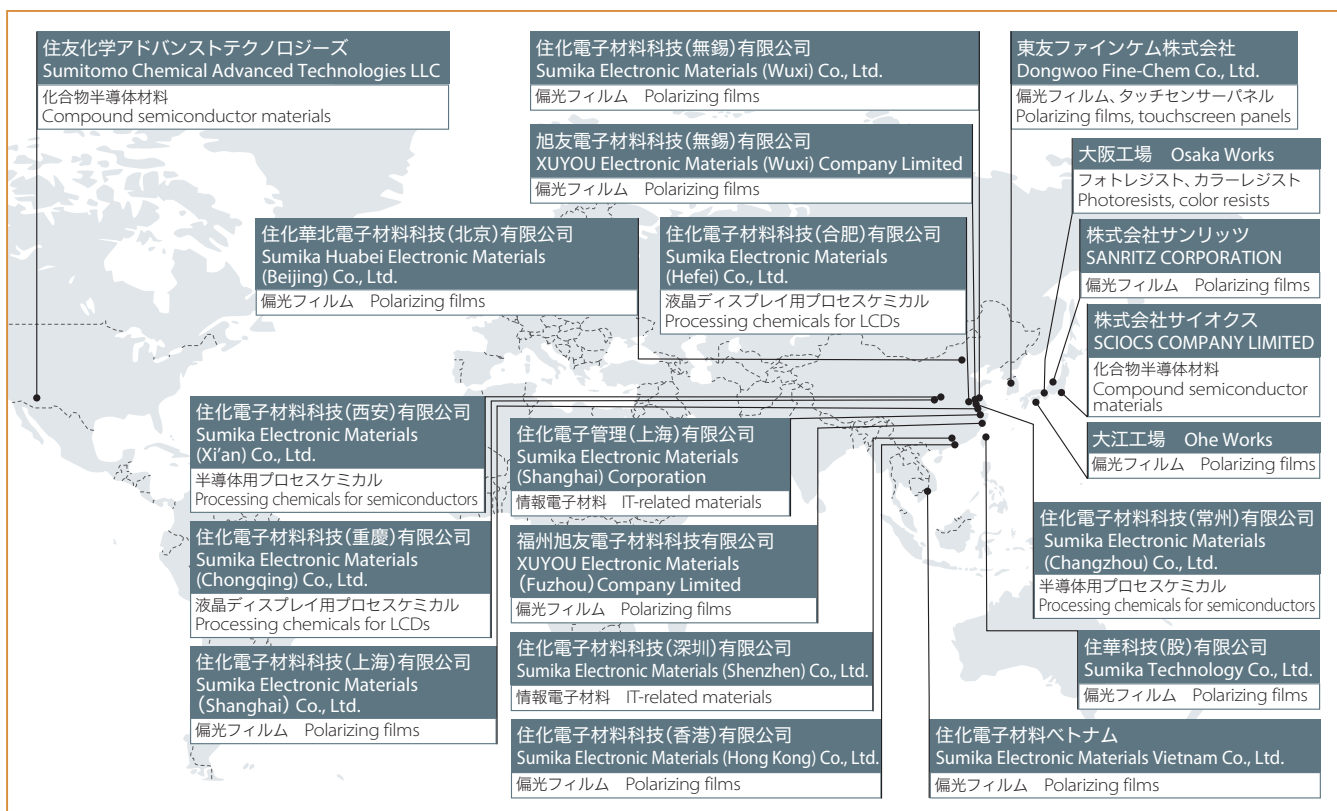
住友化学アドバンストテクノロジーズ
Sumitomo Chemical Advanced Technologies LLC
化合物半導体材料
Compound semiconductor materials

住化電子材料科技(無錫)有限公司
Sumika Electronic Materials (Wuxi) Co., Ltd.
偏光フィルム　Polarizing films

旭友電子材料科技(無錫)有限公司
XUYOU Electronic Materials (Wuxi) Company Limited
偏光フィルム　Polarizing films

東友ファインケム株式会社
Dongwoo Fine-Chem Co., Ltd.
偏光フィルム、タッチセンサーパネル
Polarizing films, touchscreen panels

大阪工場　Osaka Works
フォトレジスト、カラーレジスト
Photoresists, color resists

株式会社サンリッツ
SANRITZ CORPORATION
偏光フィルム　Polarizing films

株式会社サイオクス
SCIOCS COMPANY LIMITED
化合物半導体材料
Compound semiconductor materials

大江工場　Ohe Works
偏光フィルム　Polarizing films

住化華北電子材料科技(北京)有限公司
Sumika Huabei Electronic Materials (Beijing) Co., Ltd.
偏光フィルム　Polarizing films

住化電子材料科技(合肥)有限公司
Sumika Electronic Materials (Hefei) Co., Ltd.
液晶ディスプレイ用プロセスケミカル
Processing chemicals for LCDs

住化電子材料科技(西安)有限公司
Sumika Electronic Materials (Xi'an) Co., Ltd.
半導体用プロセスケミカル
Processing chemicals for semiconductors

住化電子管理(上海)有限公司
Sumika Electronic Materials (Shanghai) Corporation
情報電子材料　IT-related materials

福州旭友電子材料科技有限公司
XUYOU Electronic Materials (Fuzhou) Company Limited
偏光フィルム　Polarizing films

住化電子材料科技(重慶)有限公司
Sumika Electronic Materials (Chongqing) Co., Ltd.
液晶ディスプレイ用プロセスケミカル
Processing chemicals for LCDs

住化電子材料科技(常州)有限公司
Sumika Electronic Materials (Changzhou) Co., Ltd.
半導体用プロセスケミカル
Processing chemicals for semiconductors

住化電子材料科技(深圳)有限公司
Sumika Electronic Materials (Shenzhen) Co., Ltd.
情報電子材料　IT-related materials

住華科技(股)有限公司
Sumika Technology Co., Ltd.
偏光フィルム　Polarizing films

住化電子材料科技(上海)有限公司
Sumika Electronic Materials (Shanghai) Co., Ltd.
偏光フィルム　Polarizing films

住化電子材料科技(香港)有限公司
Sumika Electronic Materials (Hong Kong) Co., Ltd.
偏光フィルム　Polarizing films

住化電子材料ベトナム
Sumika Electronic Materials Vietnam Co., Ltd.
偏光フィルム　Polarizing films